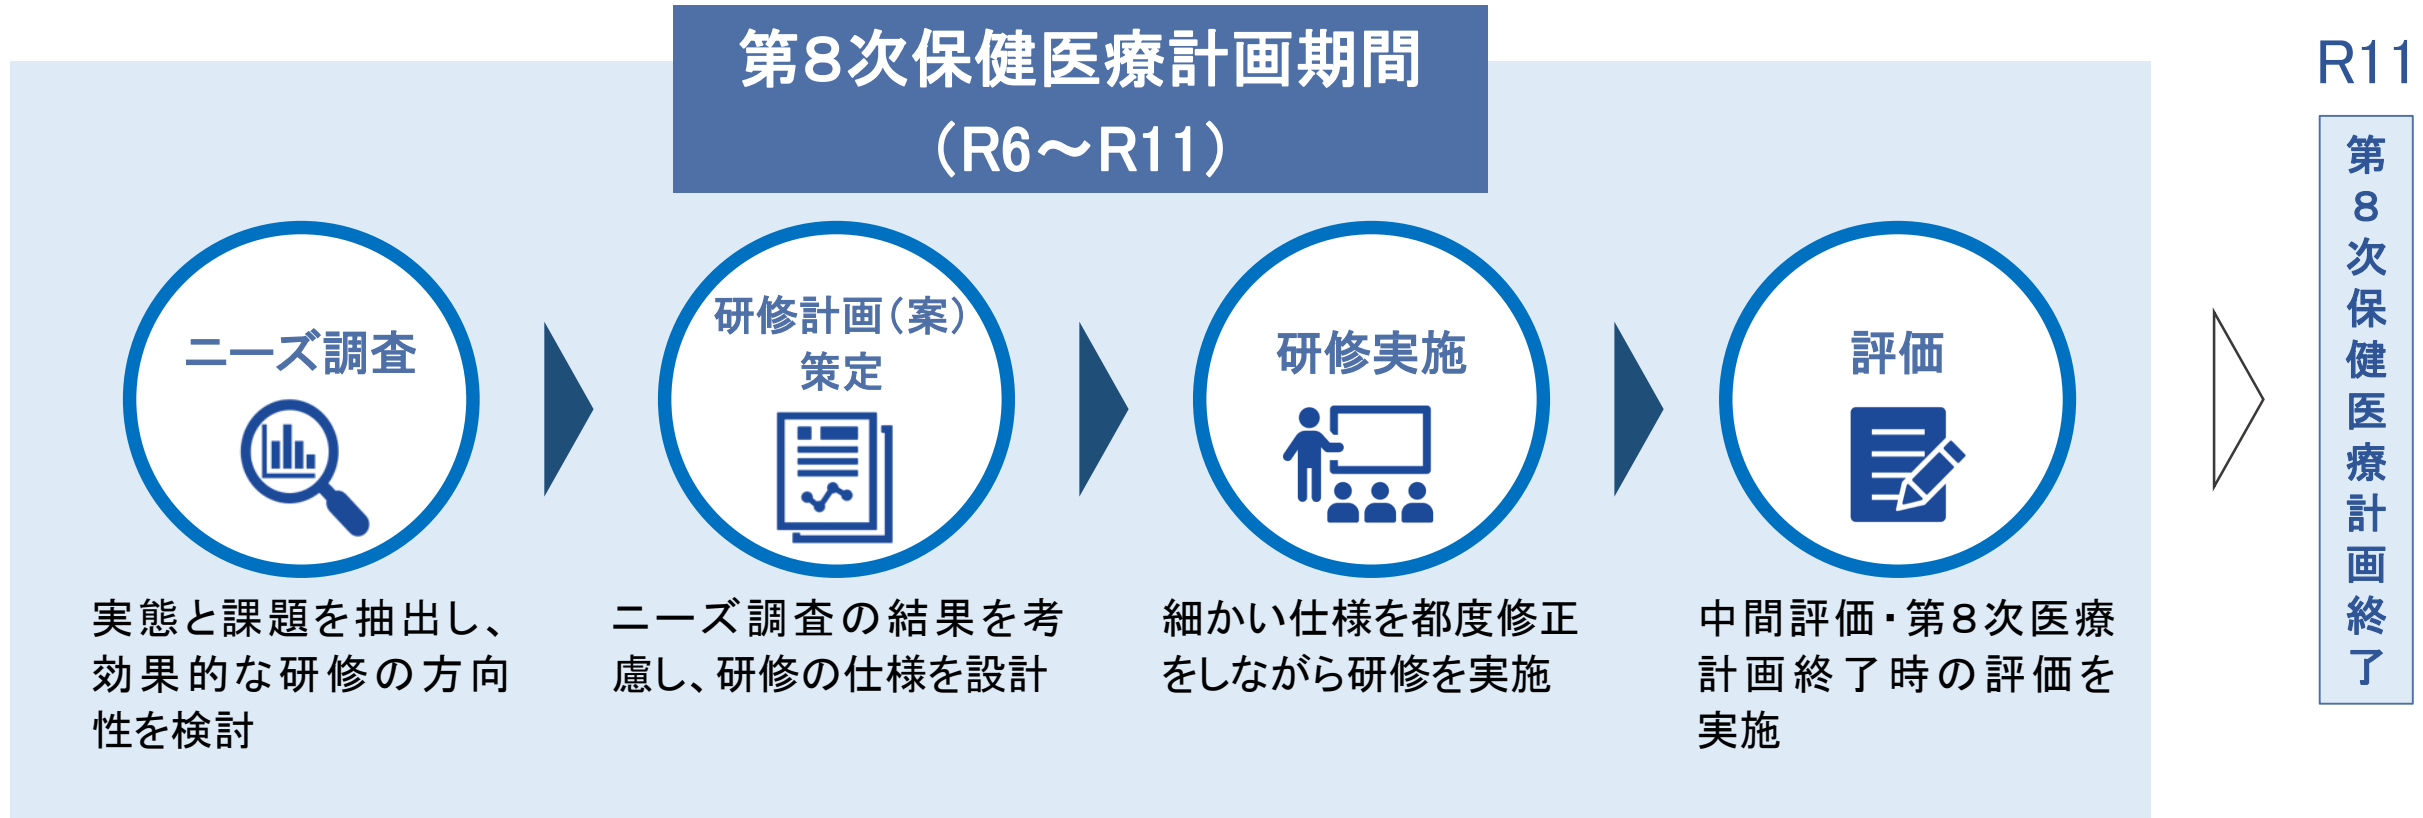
第8次保健医療計画期間
（R6～R11）

R11

第8次保健医療計画終了

ニーズ調査

実態と課題を抽出し、効果的な研修の方向性を検討

研修計画（案）策定

ニーズ調査の結果を考慮し、研修の仕様を設計

研修実施

細かい仕様を都度修正をしながら研修を実施

評価

中間評価・第8次医療計画終了時の評価を実施